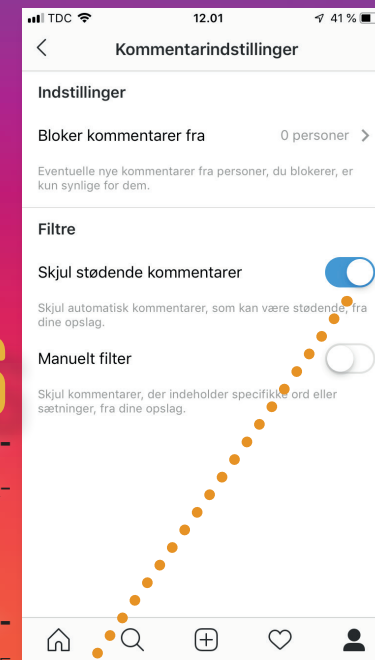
TDC 12.01 41 %

Kommentarindstillinger

Indstillinger

Bloker kommentarer fra 0 personer

Eventuelle nye kommentarer fra personer, du blokerer, er kun synlige for dem.

Filtre

Skjul stødende kommentarer

Skjul automatisk kommentarer, som kan være stødende, fra dine opslag.

Manuelt filter

Skjul kommentarer, der indeholder specifikke ord eller sætninger, fra dine opslag.